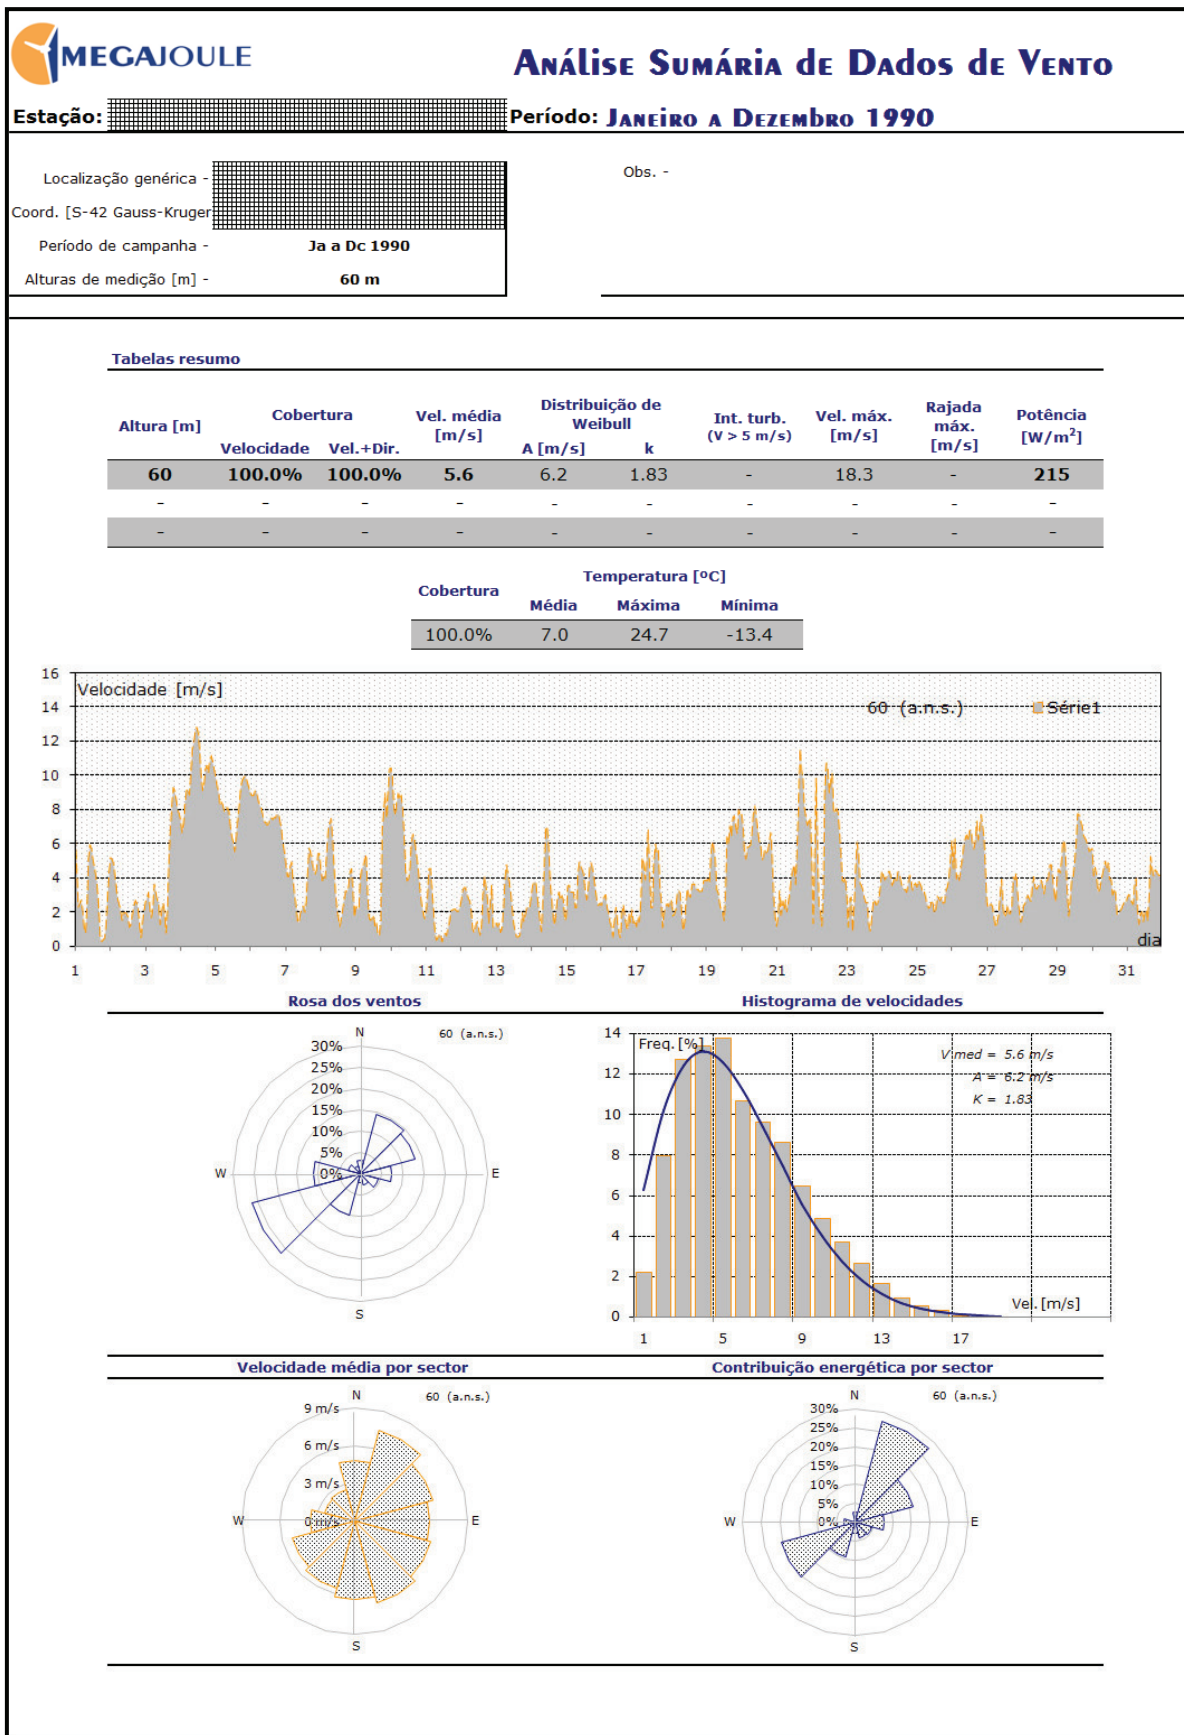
MEGAJOULE

Análise Sumária de Dados de Vento

Estação: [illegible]

Período: Janeiro a Dezembro 1990

Localização genérica - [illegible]
Coord. [S-42 Gauss-Kruger] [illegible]
Período de campanha - Ja a Dc 1990
Alturas de medição [m] - 60 m

Obs. -

Tabelas resumo

| Altura [m] | Cobertura Velocidade | Cobertura Vel.+Dir. | Vel. média [m/s] | Distribuição de Weibull A [m/s] | Distribuição de Weibull k | Int. turb. (V > 5 m/s) | Vel. máx. [m/s] | Rajada máx. [m/s] | Potência [W/m$^2$] |
|---|---|---|---|---|---|---|---|---|---|
| 60 | 100.0% | 100.0% | 5.6 | 6.2 | 1.83 | - | 18.3 | - | 215 |
| - | - | - | - | - | - | - | - | - | - |
| - | - | - | - | - | - | - | - | - | - |

| Cobertura | Temperatura [ºC] Média | Máxima | Mínima |
|---|---|---|---|
| 100.0% | 7.0 | 24.7 | -13.4 |

16
14
12
10
8
6
4
2
0
Velocidade [m/s]
60 (a.n.s.)
Série1
dia
1 3 5 7 9 11 13 15 17 19 21 23 25 27 29 31

Rosa dos ventos
N
60 (a.n.s.)
30%
25%
20%
15%
10%
5%
0%
W
E
S

Histograma de velocidades
14
12
10
8
6
4
2
0
Freq. [%]
Vmed = 5.6 m/s
A = 6.2 m/s
K = 1.83
Vel. [m/s]
1 5 9 13 17

Velocidade média por sector
N
60 (a.n.s.)
9 m/s
6 m/s
3 m/s
0 m/s
W
E
S

Contribuição energética por sector
N
60 (a.n.s.)
30%
25%
20%
15%
10%
5%
0%
W
E
S